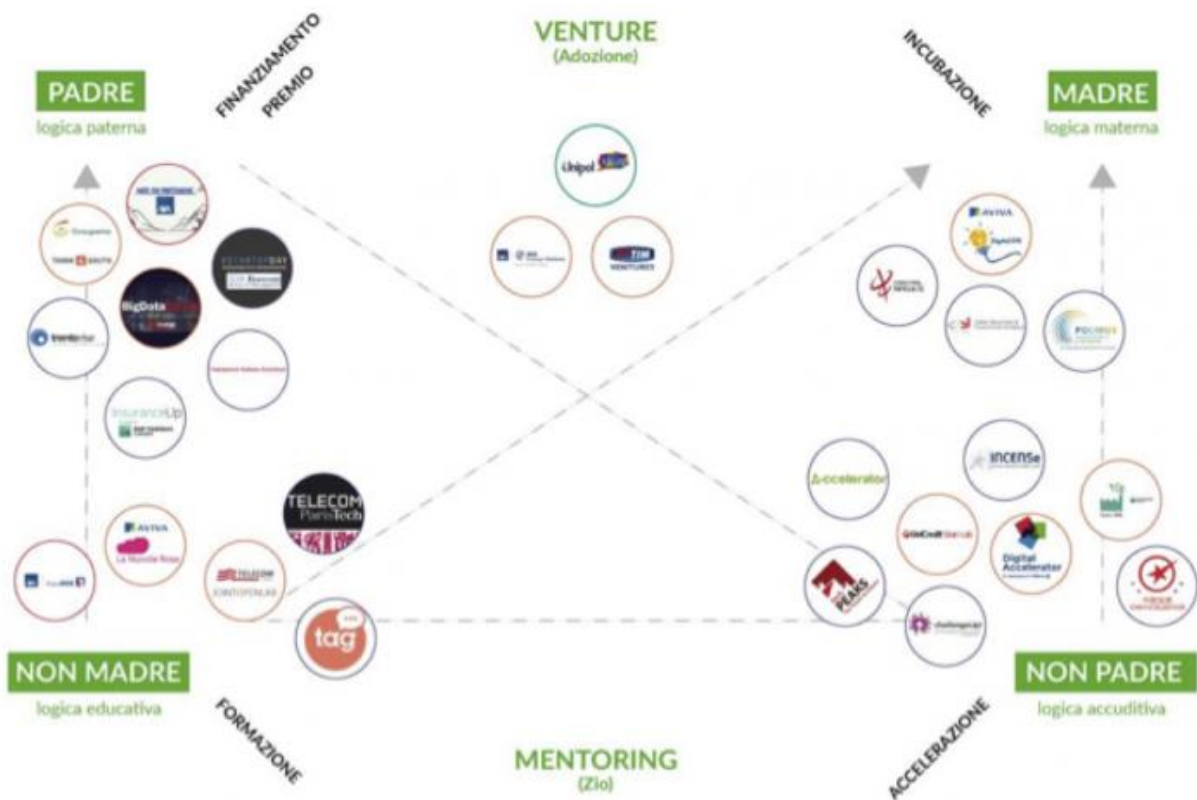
VENTURE
(Adozione)

PADRE
logica paterna

FINANZIAMENTO
PREMIO

INCUBAZIONE

MADRE
logica materna

Unipol

TIM VENTURES

AVIVA

BigData

InsuranceUp

POLIHUB

Δ-celerator

INCENSe

TELECOM ParisTech

AVIVA

La Nuvola Rosa

TELECOM

JOINT OPEN LAB

UniCredit Start Lab

Digital Accelerator

PEAKS

tag

NON MADRE
logica educativa

FORMAZIONE

MENTORING
(Zio)

ACCELERAZIONE

NON PADRE
logica accuditiva